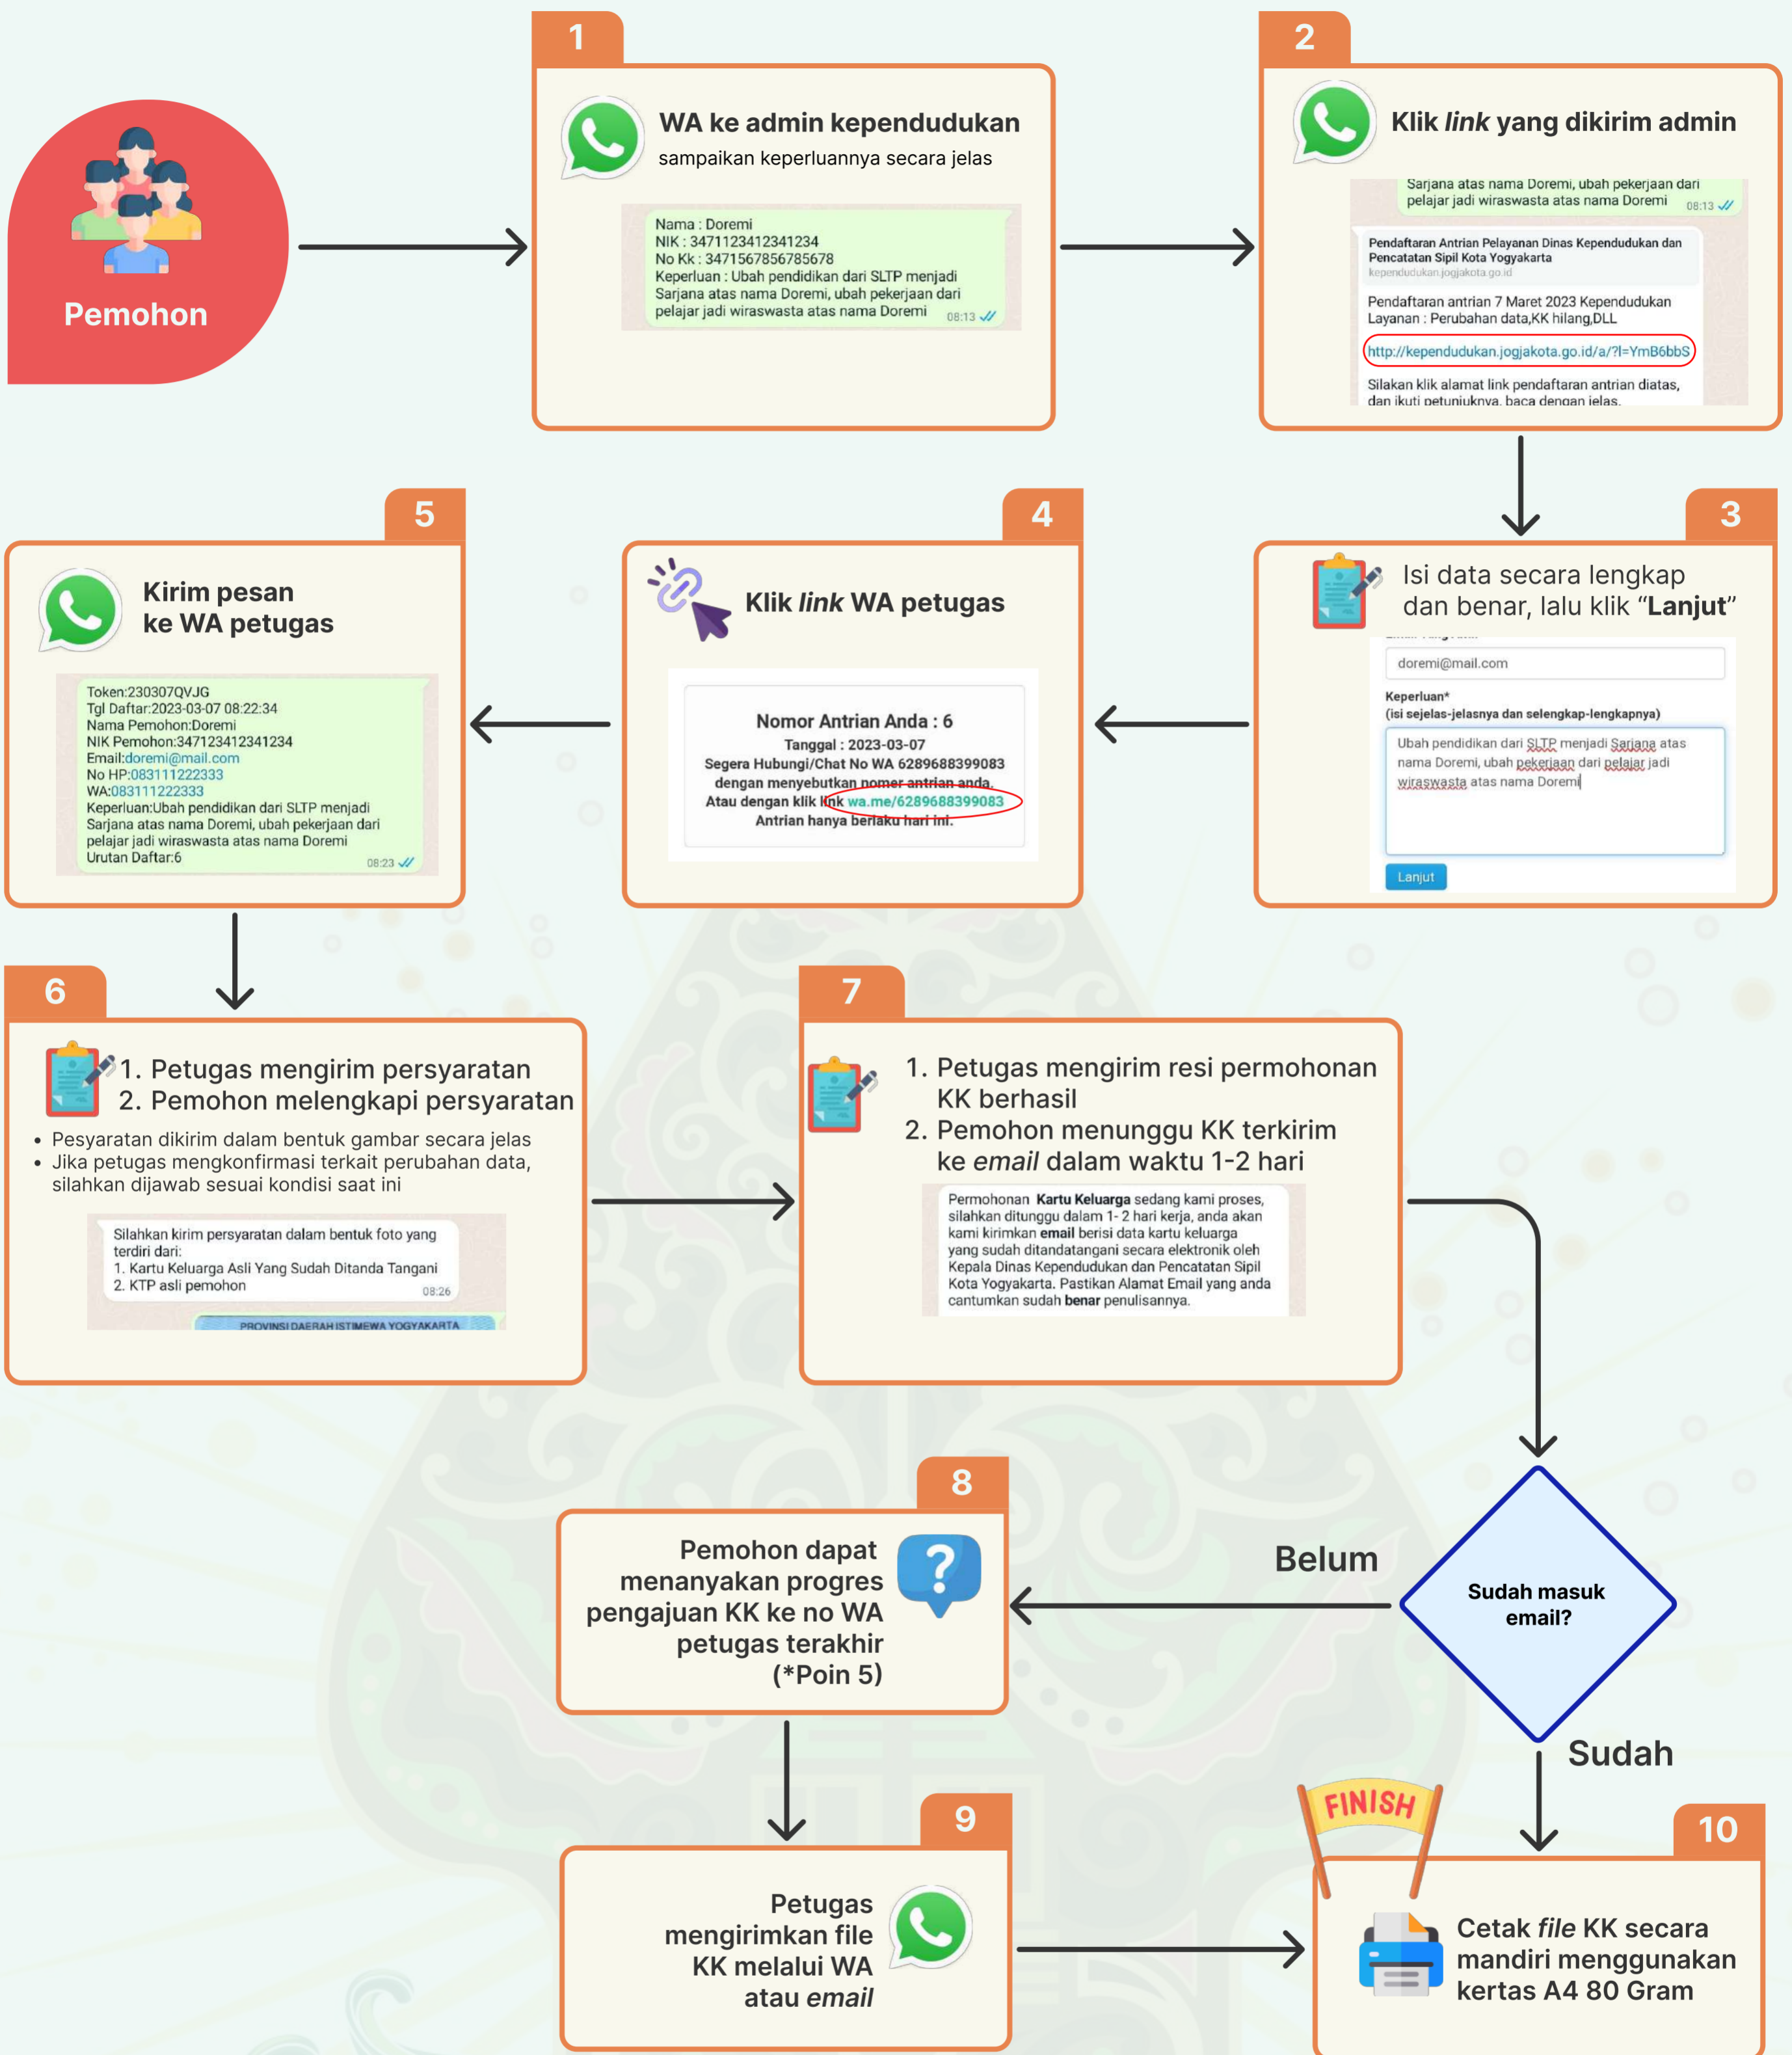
Pemohon

1
WA ke admin kependudukan
sampaikan keperluannya secara jelas

Nama : Doremi
NIK : 3471123412341234
No Kk : 3471567856785678
Keperluan : Ubah pendidikan dari SLTP menjadi Sarjana atas nama Doremi, ubah pekerjaan dari pelajar jadi wiraswasta atas nama Doremi 08:13

2
Klik link yang dikirim admin

Sarjana atas nama Doremi, ubah pekerjaan dari pelajar jadi wiraswasta atas nama Doremi 08:13

Pendaftaran Antrian Pelayanan Dinas Kependudukan dan Pencatatan Sipil Kota Yogyakarta
kependudukan.jogjakota.go.id

Pendaftaran antrian 7 Maret 2023 Kependudukan
Layanan : Perubahan data,KK hilang,DLL

http://kependudukan.jogjakota.go.id/a/?l=YmB6bbS

Silakan klik alamat link pendaftaran antrian diatas, dan ikuti petunjuknya, baca dengan jelas.

3
Isi data secara lengkap dan benar, lalu klik "Lanjut"

doremi@mail.com
Keperluan*
(isi sejelas-jelasnya dan selengkap-lengkapnya)
Ubah pendidikan dari SLTP menjadi Sarjana atas nama Doremi, ubah pekerjaan dari pelajar jadi wiraswasta atas nama Doremi
Lanjut

4
Klik link WA petugas

Nomor Antrian Anda : 6
Tanggal : 2023-03-07
Segera Hubungi/Chat No WA 6289688399083
dengan menyebutkan nomer antrian anda.
Atau dengan klik link wa.me/6289688399083
Antrian hanya berlaku hari ini.

5
Kirim pesan ke WA petugas

Token:230307QVJG
Tgl Daftar:2023-03-07 08:22:34
Nama Pemohon:Doremi
NIK Pemohon:347123412341234
Email:doremi@mail.com
No HP:083111222333
WA:083111222333
Keperluan:Ubah pendidikan dari SLTP menjadi Sarjana atas nama Doremi, ubah pekerjaan dari pelajar jadi wiraswasta atas nama Doremi
Urutan Daftar:6 08:23

6
1. Petugas mengirim persyaratan
2. Pemohon melengkapi persyaratan
• Pesyaratan dikirim dalam bentuk gambar secara jelas
• Jika petugas mengkonfirmasi terkait perubahan data, silahkan dijawab sesuai kondisi saat ini

Silahkan kirim persyaratan dalam bentuk foto yang terdiri dari:
1. Kartu Keluarga Asli Yang Sudah Ditanda Tangani
2. KTP asli pemohon 08:26
PROVINSI DAERAH ISTIMEWA YOGYAKARTA

7
1. Petugas mengirim resi permohonan KK berhasil
2. Pemohon menunggu KK terkirim ke email dalam waktu 1-2 hari

Permohonan Kartu Keluarga sedang kami proses, silahkan ditunggu dalam 1- 2 hari kerja, anda akan kami kirimkan email berisi data kartu keluarga yang sudah ditandatangani secara elektronik oleh Kepala Dinas Kependudukan dan Pencatatan Sipil Kota Yogyakarta. Pastikan Alamat Email yang anda cantumkan sudah benar penulisannya.

Sudah masuk email?
Belum
Sudah

8
Pemohon dapat menanyakan progres pengajuan KK ke no WA petugas terakhir (*Poin 5)

9
Petugas mengirimkan file KK melalui WA atau email

FINISH
10
Cetak file KK secara mandiri menggunakan kertas A4 80 Gram